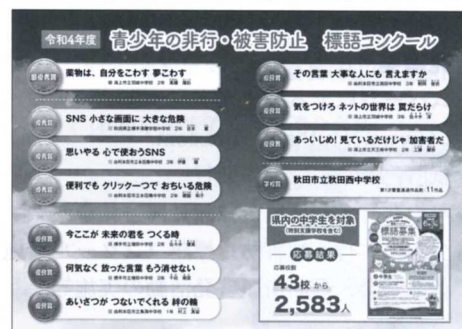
令和4年度 青少年の非行・被害防止 標語コンクール

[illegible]
薬物は、自分をこわす 夢こわす
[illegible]

優秀賞
SNS 小さな画面に 大きな危険
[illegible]

優秀賞
思いやる 心で使おうSNS
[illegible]

優秀賞
便利でも クリック一つで おちいる危険
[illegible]

優秀賞
今ここが 未来の君を つくる時
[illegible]

優秀賞
何気なく 放った言葉 もう消せない
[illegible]

優秀賞
あいさつが つないでくれる 絆の輪
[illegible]

優秀賞
その言葉 大事な人にも 言えますか
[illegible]

優秀賞
気をつけろ ネットの世界は 罠だらけ
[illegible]

優秀賞
あっいじめ! 見ているだけじゃ 加害者だ
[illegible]

学校賞
秋田市立秋田西中学校
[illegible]

県内の中学生を対象
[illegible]
応募結果
応募校数
43校 から
2,583人

標語募集